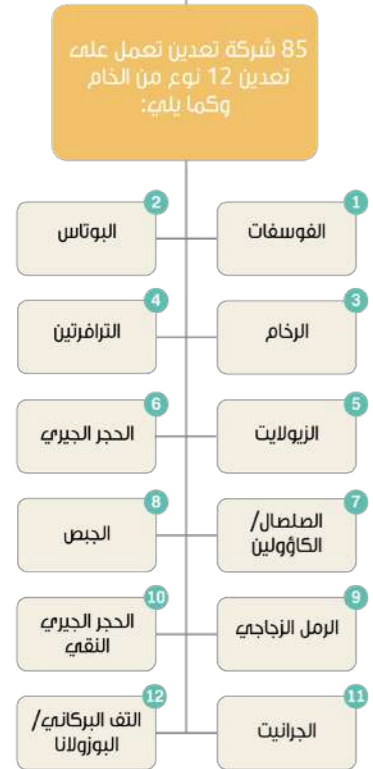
85 شركة تعدين تعمل على تعدين 12 نوع من الخام وكما يلي:

1 الفوسفات

2 البوتاس

3 الرخام

4 الترافرتين

5 الزيولايت

6 الحجر الجيري

7 الصلصال/ الكاؤولين

8 الجبص

9 الرمل الزجاجي

10 الحجر الجيري النقي

11 الجرانيت

12 التف البركاني/ البوزولانا